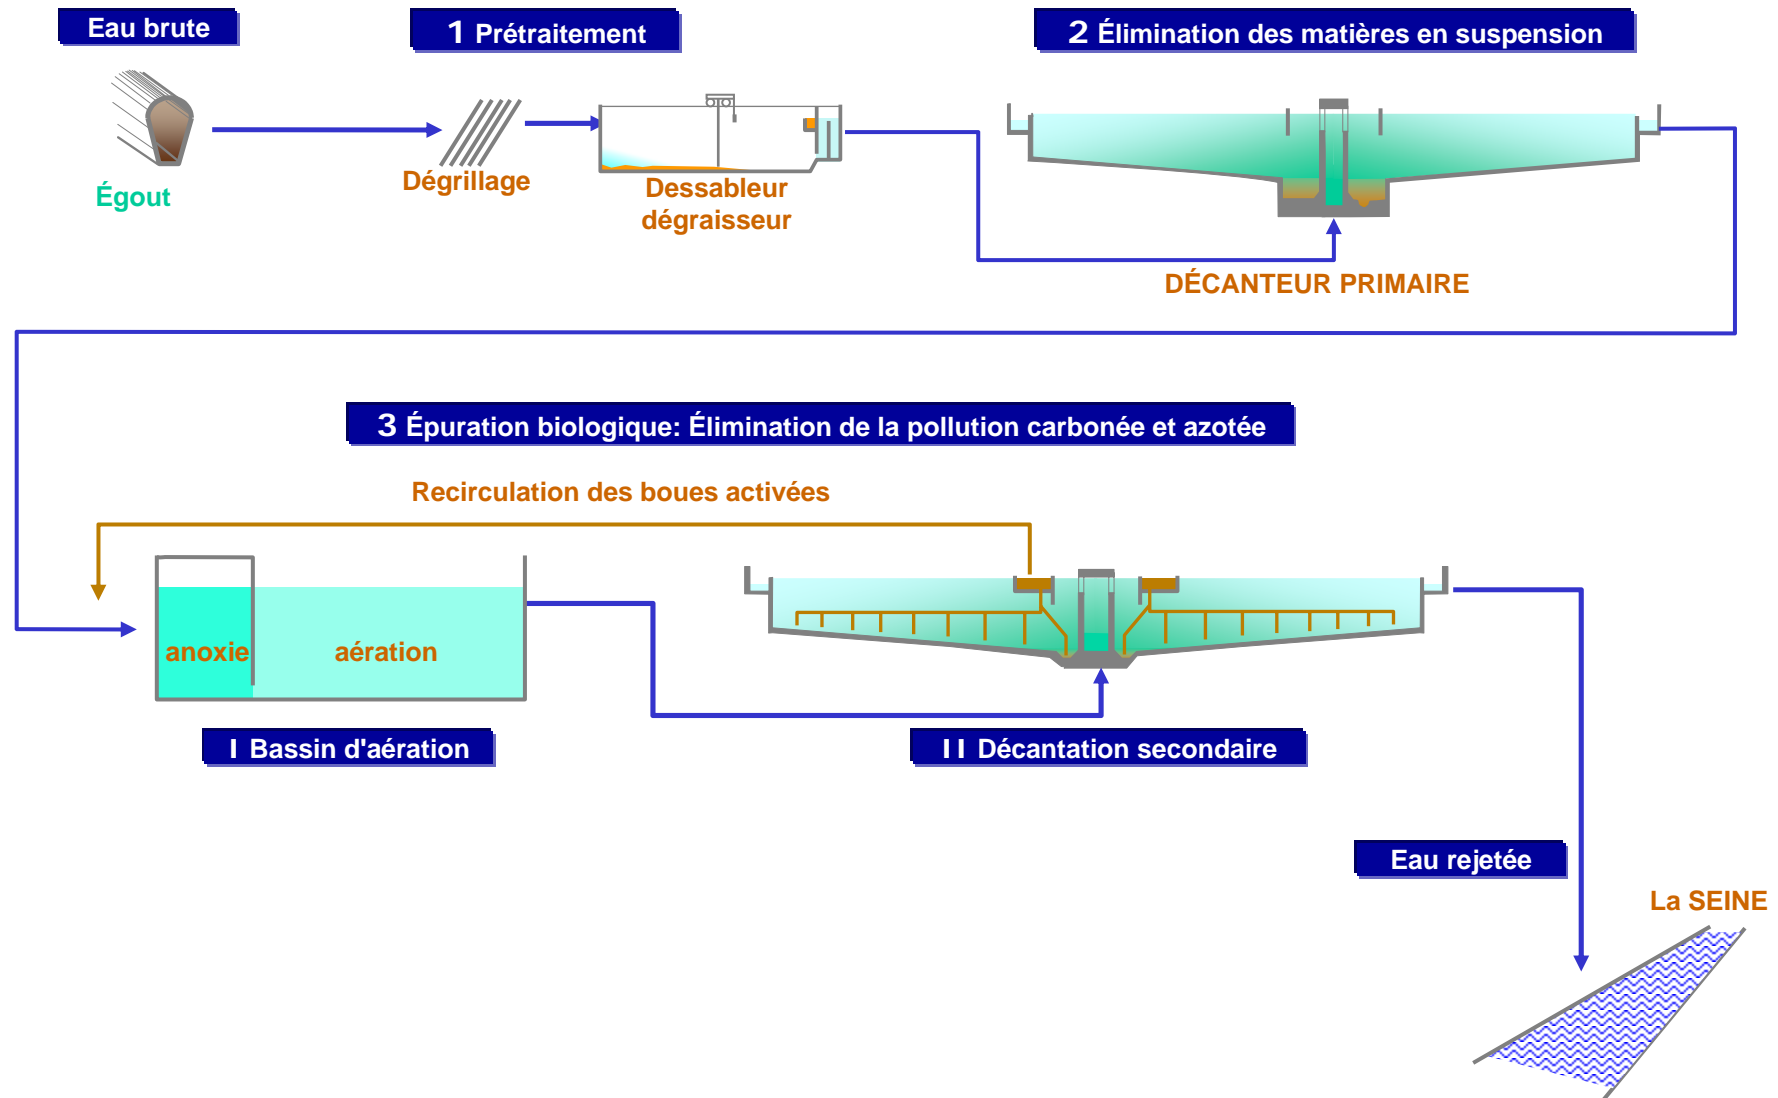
Eau brute

Égout

1 Prétraitement

Dégrillage

Dessableur dégraisseur

2 Élimination des matières en suspension

DÉCANTEUR PRIMAIRE

3 Épuration biologique: Élimination de la pollution carbonée et azotée

Recirculation des boues activées

anoxie

aération

I Bassin d'aération

I I Décantation secondaire

Eau rejetée

La SEINE